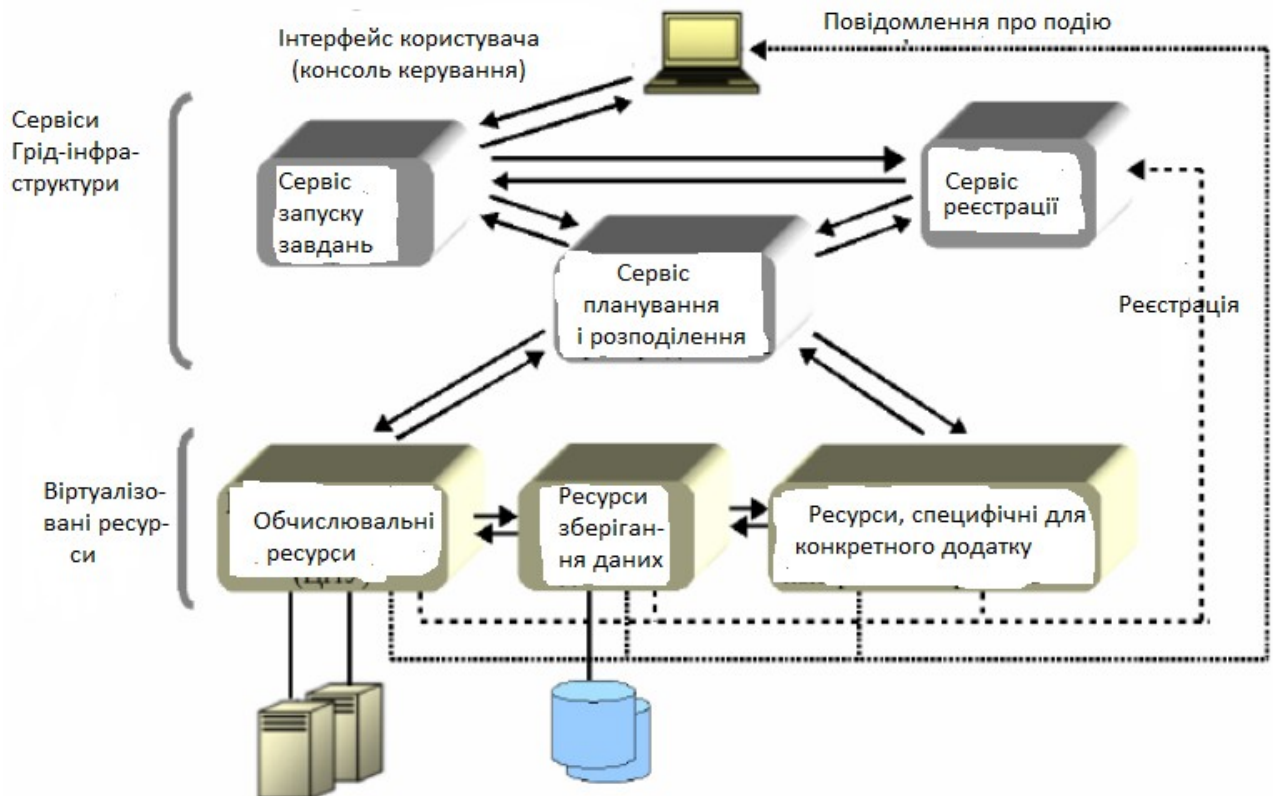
Повідомлення про подію

Інтерфейс користувача (консоль керування)

Сервіси Грід-інфраструктури

Сервіс запуску завдань

Сервіс реєстрації

Сервіс планування і розподілення

Реєстрація

Віртуалізовані ресурси

Обчислювальні ресурси (ЦПУ)

Ресурси зберігання даних

Ресурси, специфічні для конкретного додатку